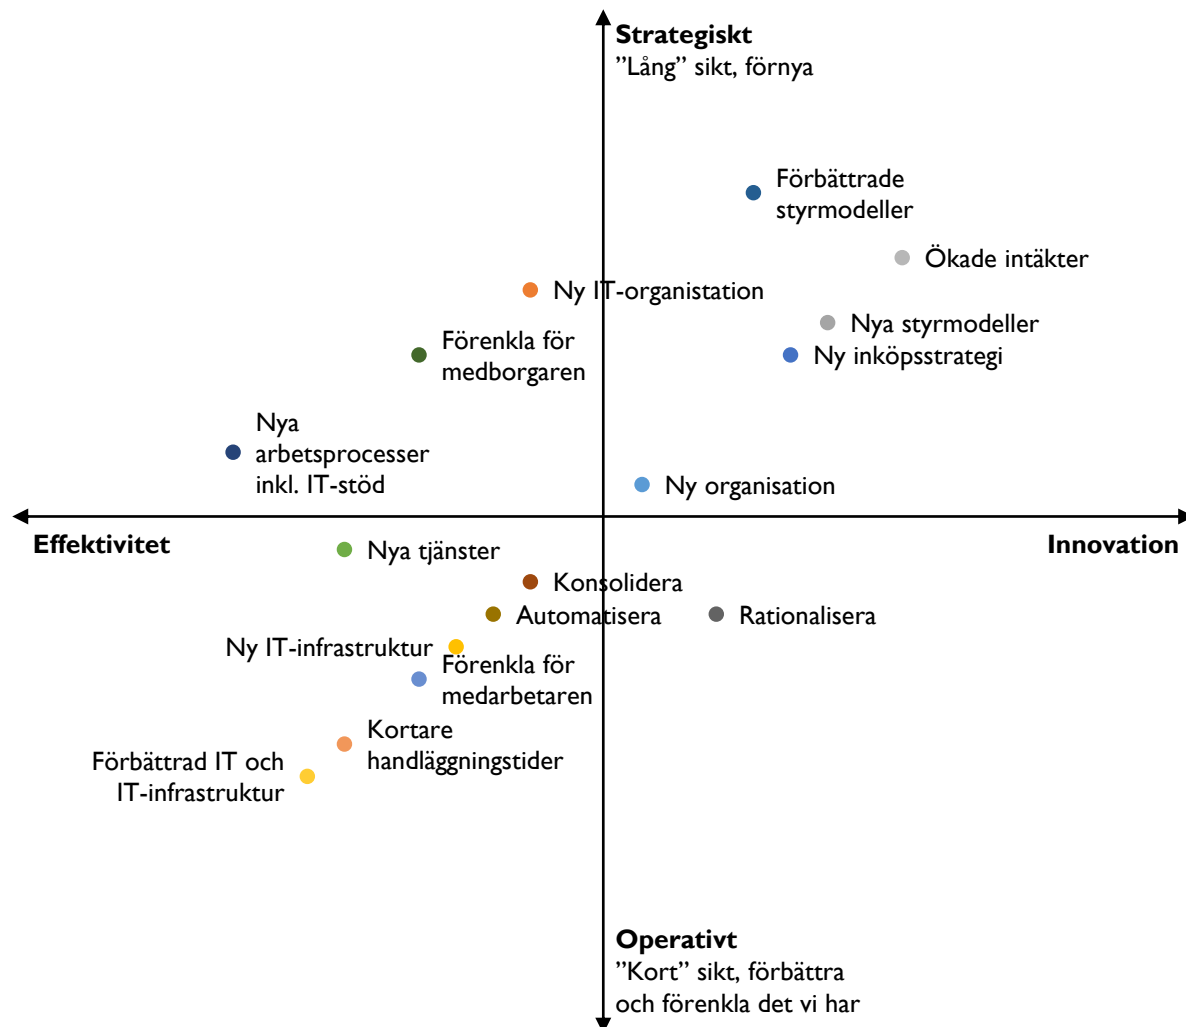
**Strategiskt**
”Lång” sikt, förnya

Förbättrade styrmodeller

Ökade intäkter

Ny IT-organistation

Nya styrmodeller

Förenkla för medborgaren

Ny inköpsstrategi

Nya arbetsprocesser inkl. IT-stöd

Ny organisation

**Effektivitet**

**Innovation**

Nya tjänster

Konsolidera

Automatisera

Rationalisera

Ny IT-infrastruktur

Förenkla för medarbetaren

Kortare handläggningstider

Förbättrad IT och IT-infrastruktur

**Operativt**
”Kort” sikt, förbättra och förenkla det vi har